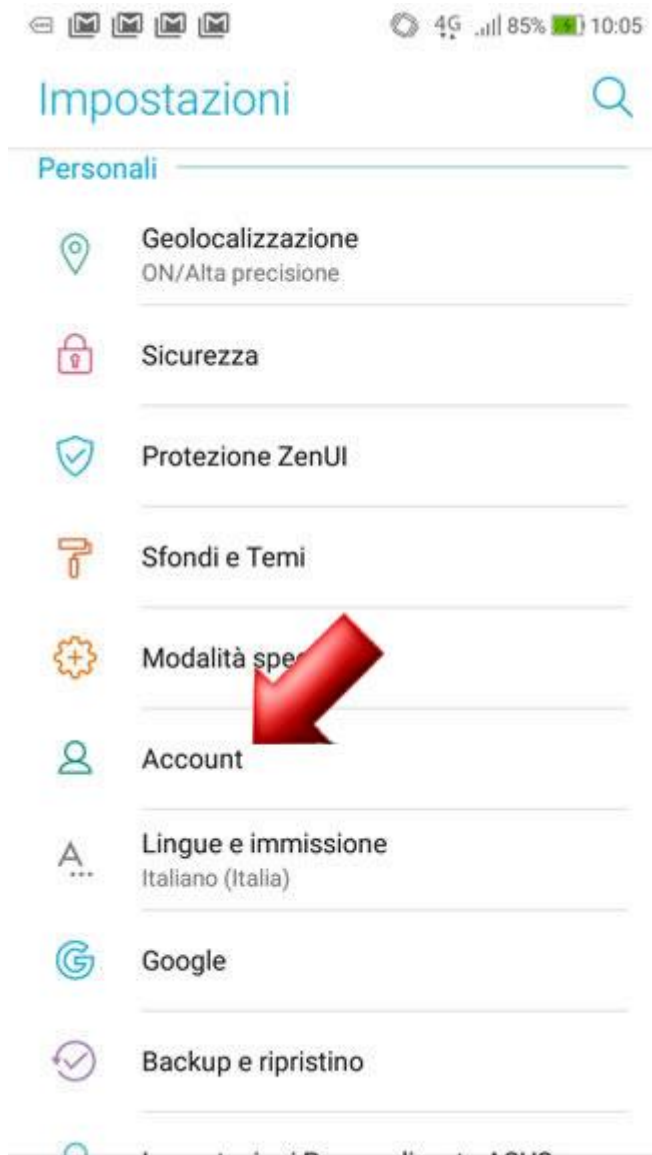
4G 85% 10:05

Impostazioni

Personali

Geolocalizzazione
ON/Alta precisione

Sicurezza

Protezione ZenUI

Sfondi e Temi

Modalità spe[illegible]

Account

Lingue e immissione
Italiano (Italia)

Google

Backup e ripristino

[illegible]